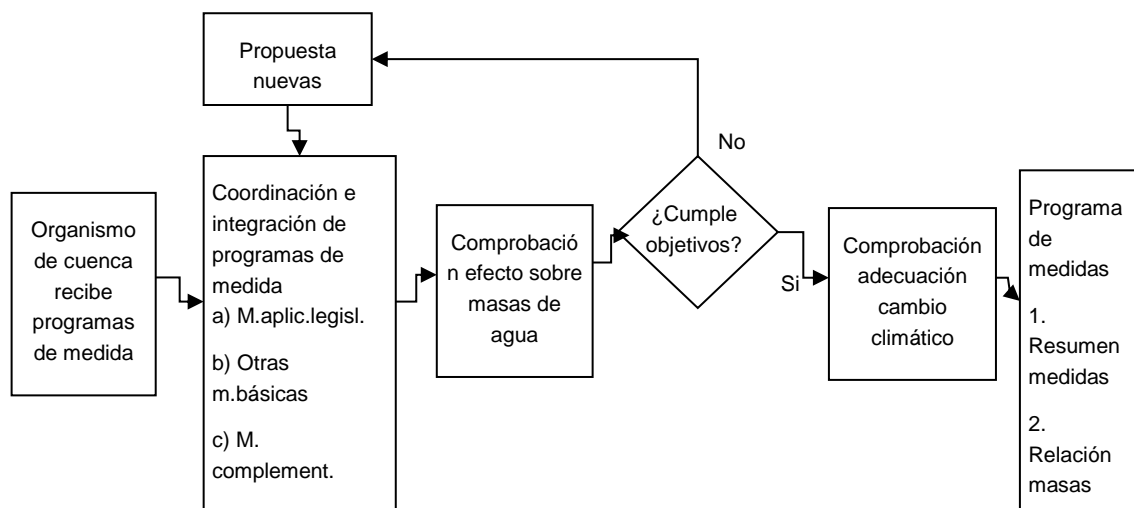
Propuesta nuevas

Organismo de cuenca recibe programas de medida

Coordinación e integración de programas de medida
a) M.aplic.legisl.
b) Otras m.básicas
c) M. complement.

Comprobación efecto sobre masas de agua

No

¿Cumple objetivos?

Si

Comprobación adecuación cambio climático

Programa de medidas
1. Resumen medidas
2. Relación masas